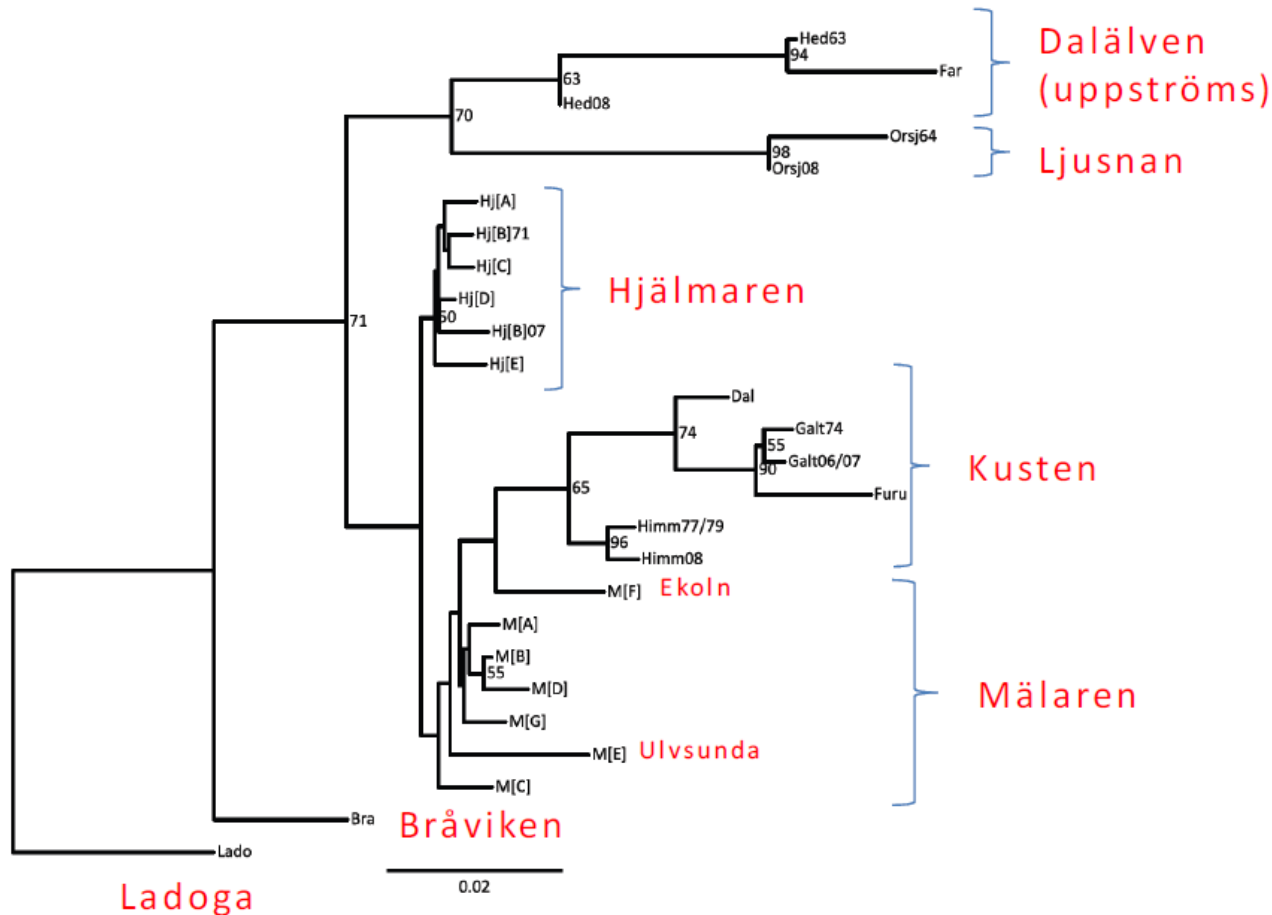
Hed63
94
Far
Dalälven (uppströms)
63
Hed08
70
Orsj64
98
Orsj08
Ljusnan
Hj[A]
Hj[B]71
Hj[C]
Hj[D]
Hjälmaren
71
50
Hj[B]07
Hj[E]
Dal
74
Galt74
55
Galt06/07
90
Kusten
Furu
65
Himm77/79
96
Himm08
M[F]
Ekoln
M[A]
M[B]
55
M[D]
Mälaren
M[G]
M[E]
Ulvsunda
M[C]
Bra
Bråviken
Lado
0.02
Ladoga